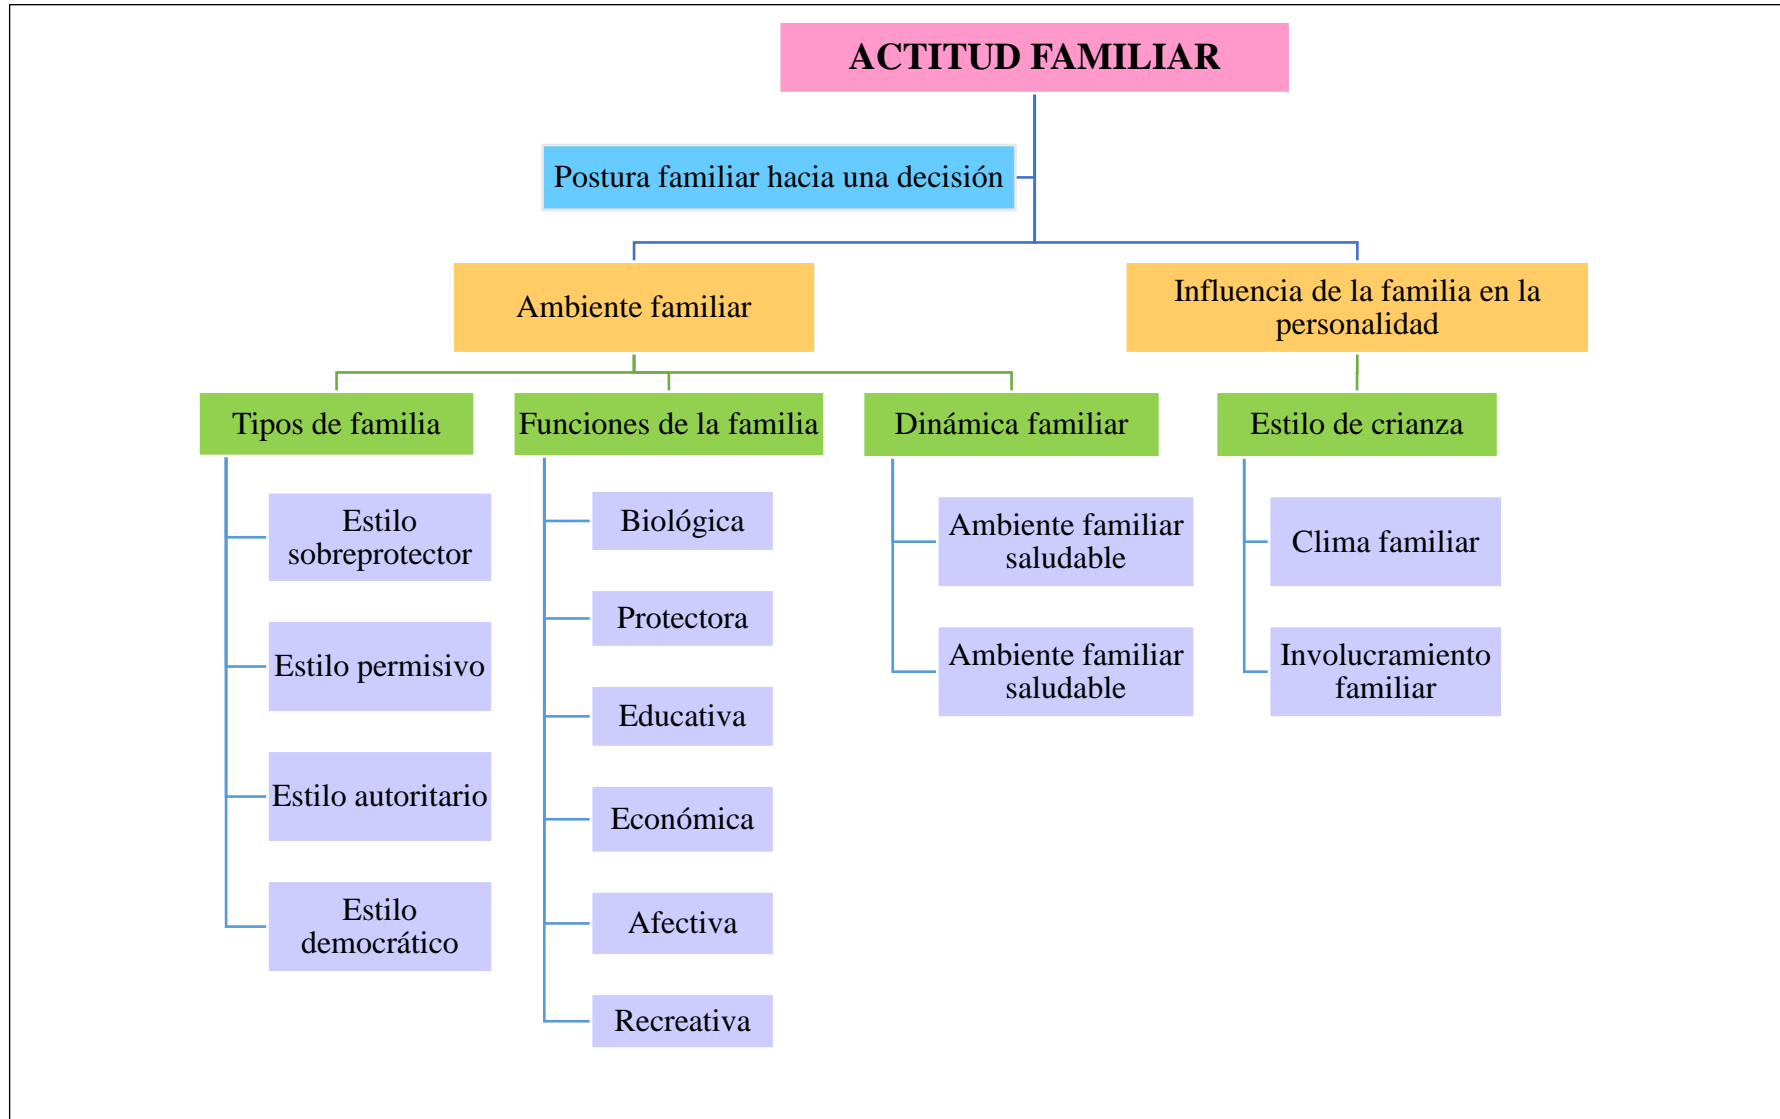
ACTITUD FAMILIAR

Postura familiar hacia una decisión

Ambiente familiar

Influencia de la familia en la personalidad

Tipos de familia

Estilo sobreprotector

Estilo permisivo

Estilo autoritario

Estilo democrático

Funciones de la familia

Biológica

Protectora

Educativa

Económica

Afectiva

Recreativa

Dinámica familiar

Ambiente familiar saludable

Ambiente familiar saludable

Estilo de crianza

Clima familiar

Involucramiento familiar